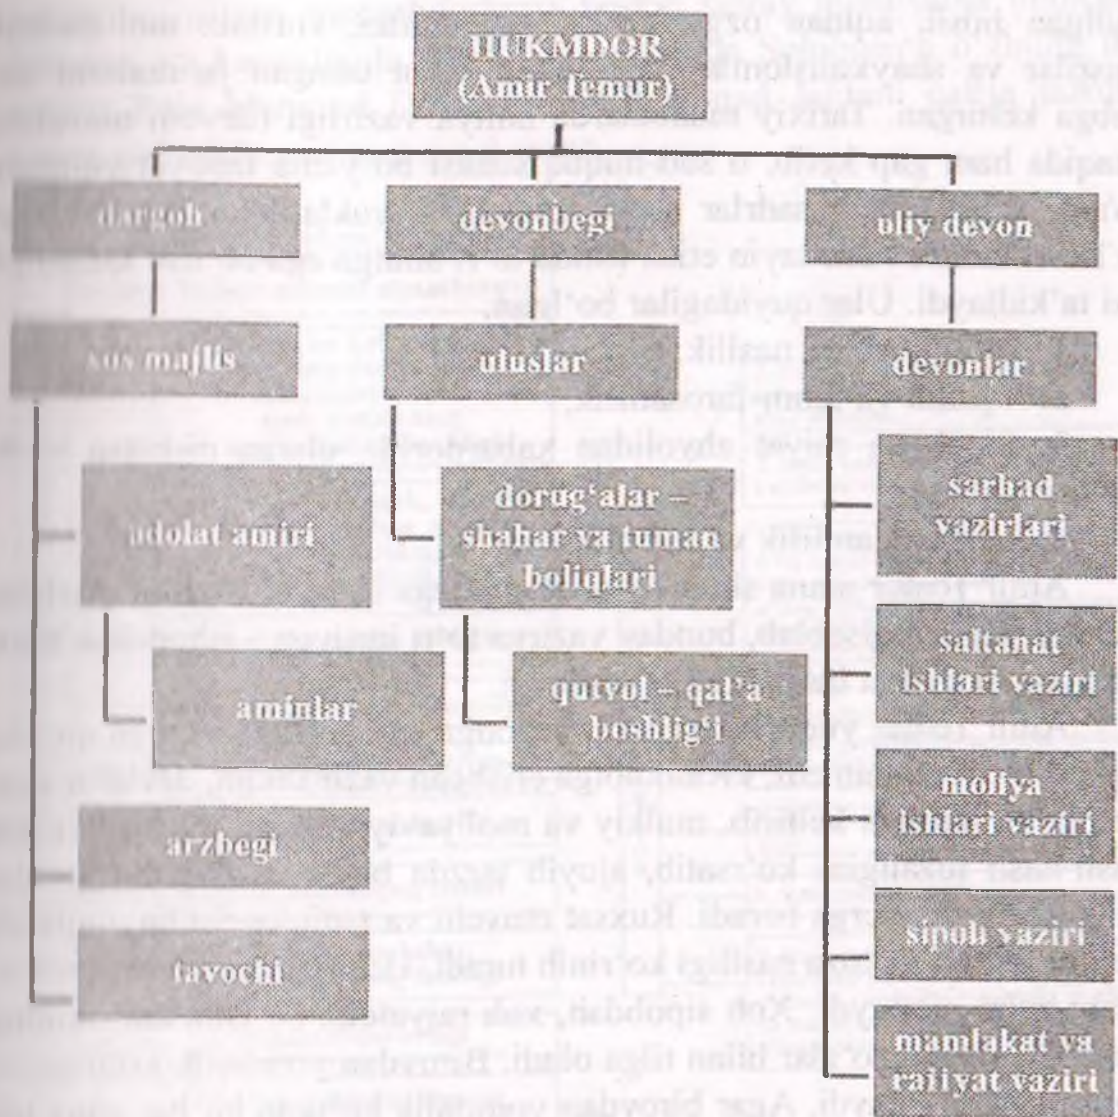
HUKMDOR (Amir Temur)

dargoh

devonbegi

uliy devon

xos majlis

uluslar

devonlar

adolat amiri

dorug'alar – shahar va tuman boliqlari

sarhad vazirlari

aminlar

qutvol – qal'a boshlig'i

saltanat ishlari vaziri

moliya ishlari vaziri

arzbegi

sipoh vaziri

tavochi

mamlakat va raiiyat vaziri